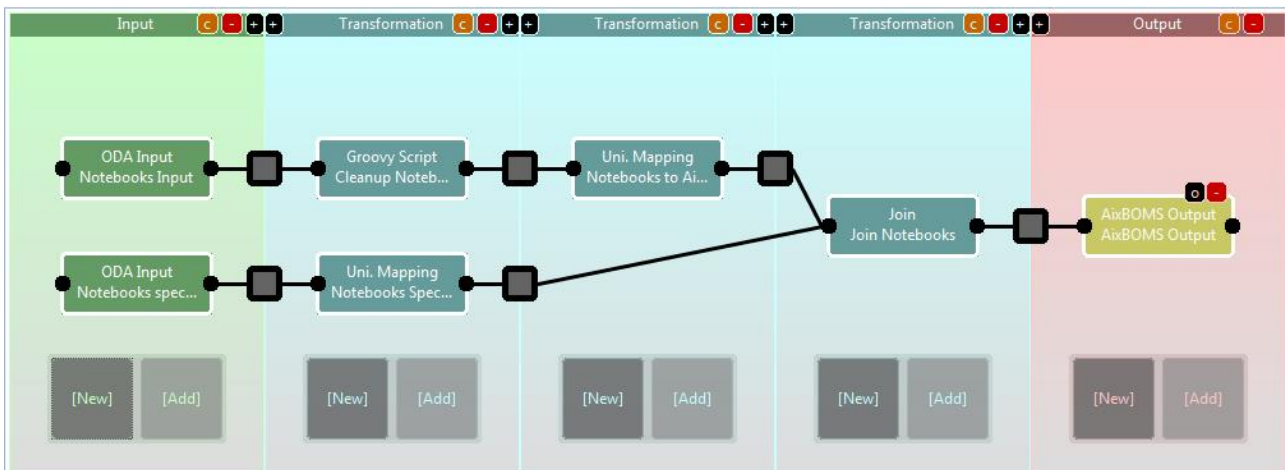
Input c - + +

Transformation c - + +

Transformation c - + +

Transformation c - + +

Output c -

ODA Input
Notebooks Input

Groovy Script
Cleanup Noteb...

Uni. Mapping
Notebooks to Ai...

ODA Input
Notebooks spec...

Uni. Mapping
Notebooks Spec...

Join
Join Notebooks

o -
AixBOMS Output
AixBOMS Output

[New] [Add]

[New] [Add]

[New] [Add]

[New] [Add]

[New] [Add]